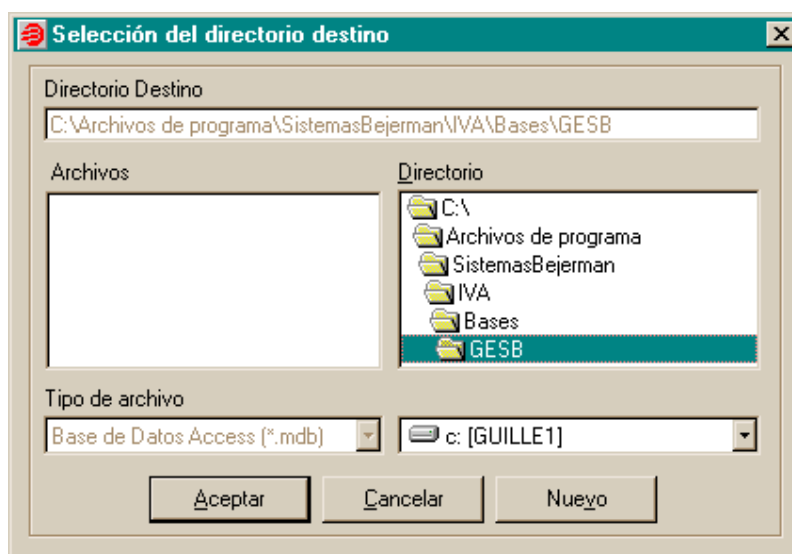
Selección del directorio destino

Directorio Destino

C:\Archivos de programa\SistemasBejerman\IVA\Bases\GESB

Archivos

Directorio

C:\
Archivos de programa
SistemasBejerman
IVA
Bases
GESB

Tipo de archivo

Base de Datos Access (*.mdb)

c: [GUILLE1]

Aceptar

Cancelar

Nuevo